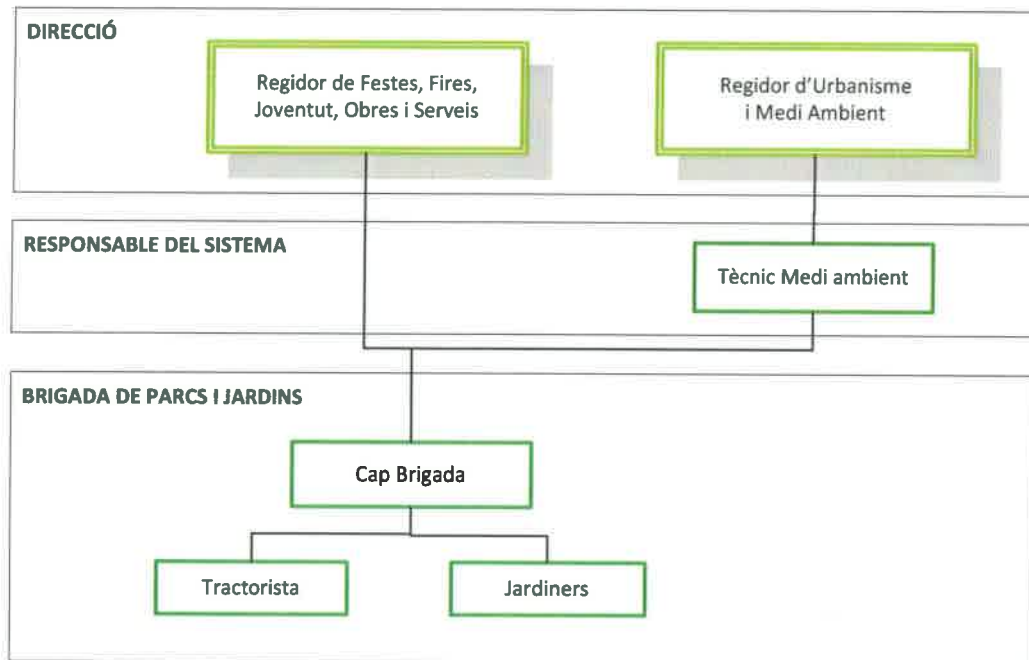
DIRECCIÓ

Regidor de Festes, Fires, Joventut, Obres i Serveis

Regidor d'Urbanisme i Medi Ambient

RESPONSABLE DEL SISTEMA

Tècnic Medi ambient

BRIGADA DE PARCS I JARDINS

Cap Brigada

Tractorista

Jardiners